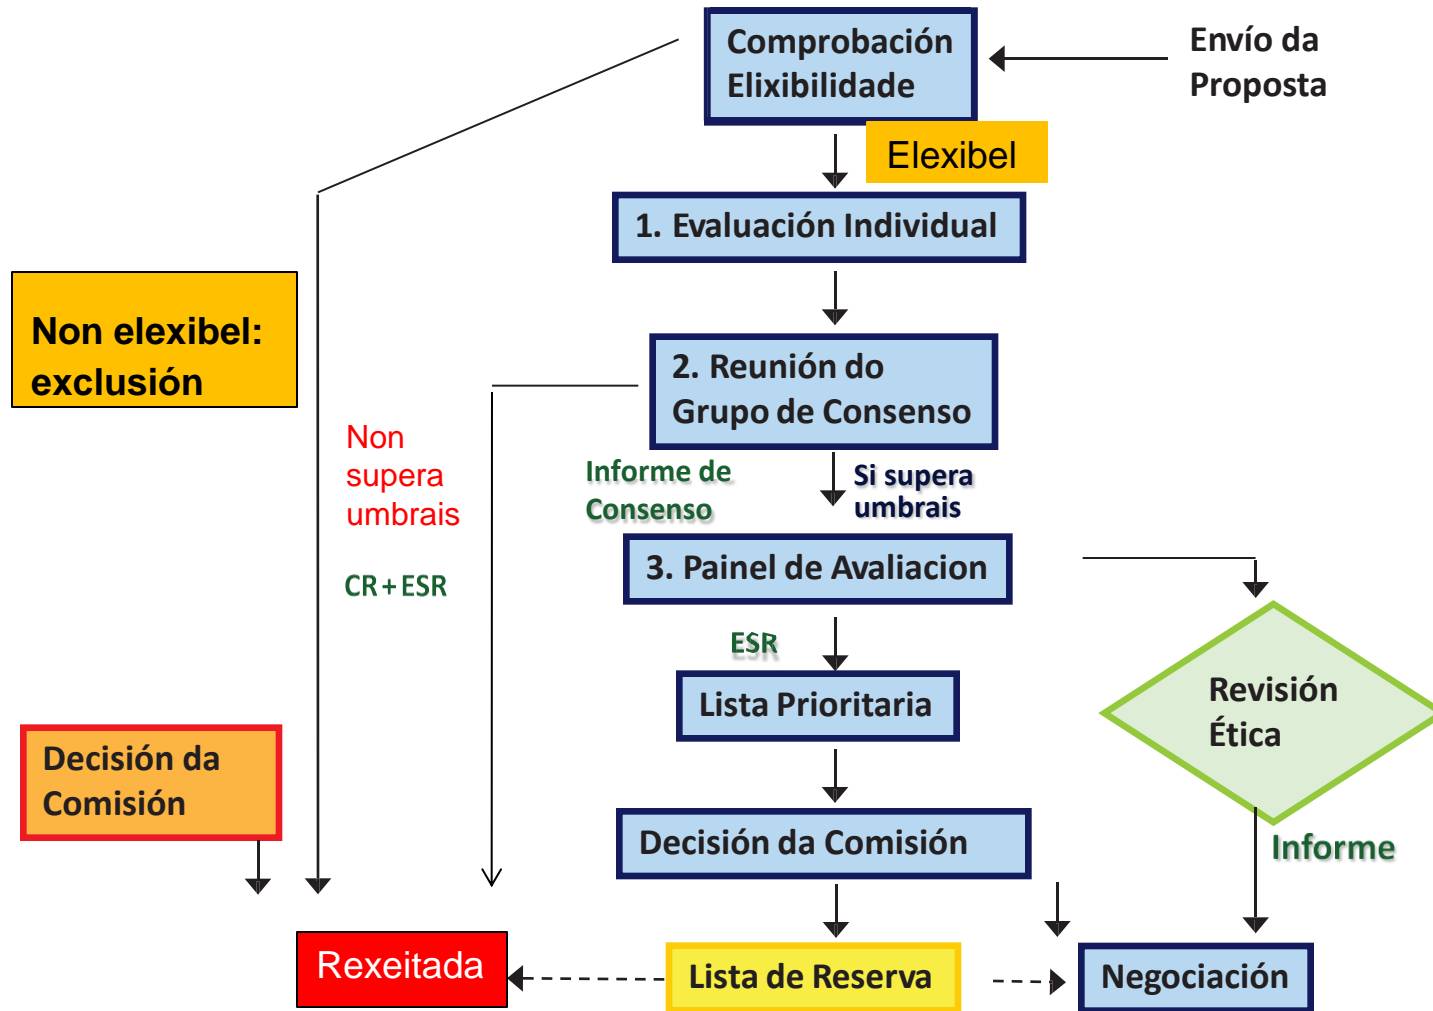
Comprobación Elixibilidade

Envío da Proposta

Elexibel

1. Evaluación Individual

Non elexibel: exclusión

2. Reunión do Grupo de Consenso

Non supera umbrais

CR + ESR

Informe de Consenso

Si supera umbrais

3. Painel de Avaliacion

ESR

Lista Prioritaria

Revisión Ética

Decisión da Comisión

Decisión da Comisión

Informe

Rexeitada

Lista de Reserva

Negociación